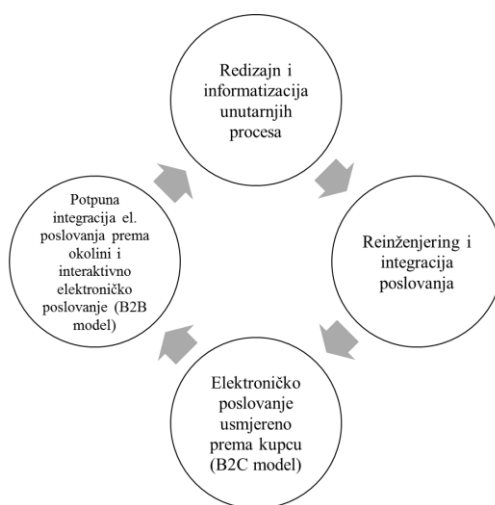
Redizajn i informatizacija unutarnjih procesa

Reinženjering i integracija poslovanja

Elektroničko poslovanje usmjereno prema kupcu (B2C model)

Potpuna integracija el. poslovanja prema okolini i interaktivno elektroničko poslovanje (B2B model)